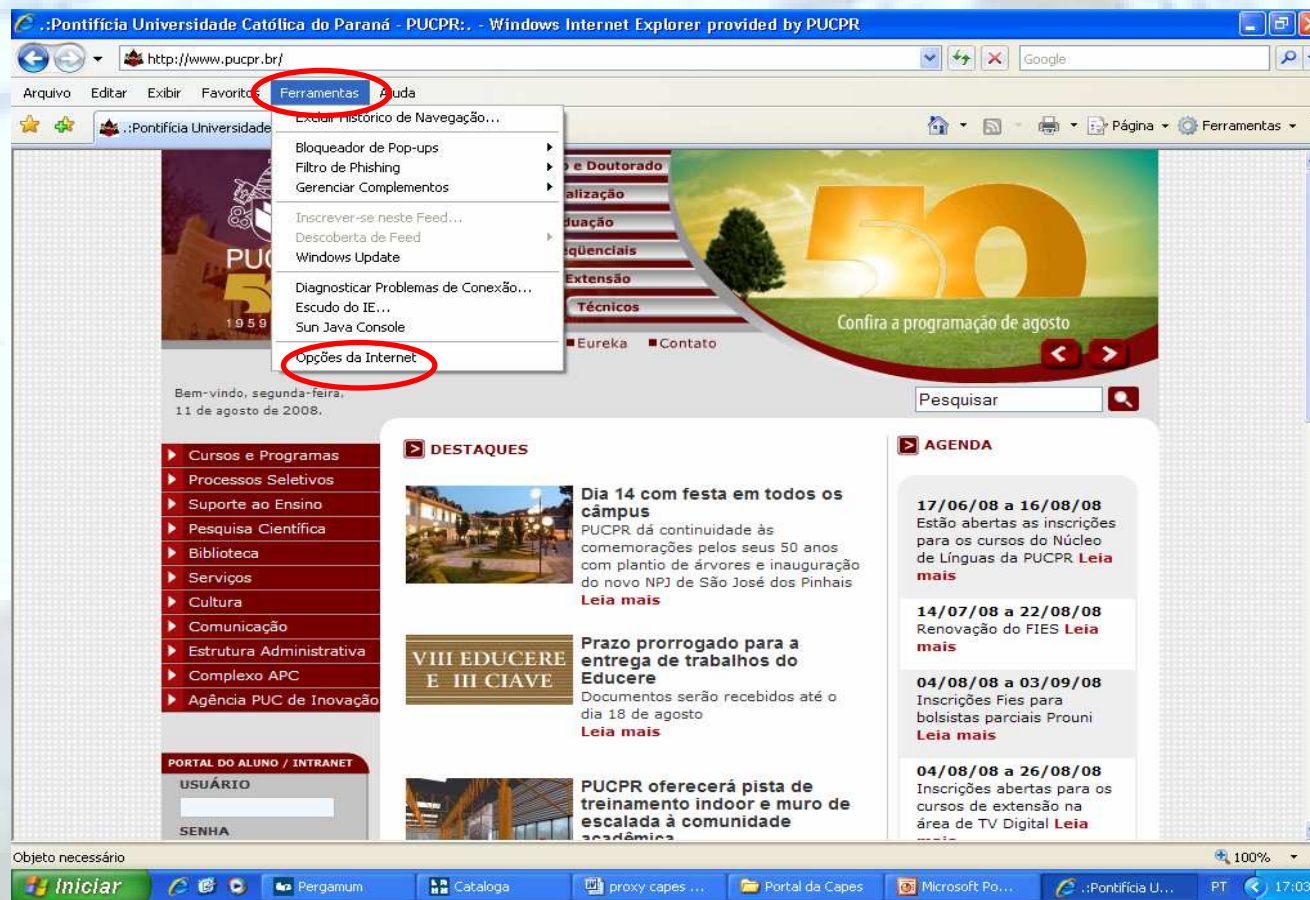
.:Pontifícia Universidade Católica do Paraná - PUCPR:. - Windows Internet Explorer provided by PUCPR

http://www.pucpr.br/

Google

Arquivo Editar Exibir Favoritos Ferramentas Ajuda

.:Pontifícia Universidade

Página Ferramentas

Excluir Histórico de Navegação...
Bloqueador de Pop-ups
Filtro de Phishing
Gerenciar Complementos
Inscrever-se neste Feed...
Descoberta de Feed
Windows Update
Diagnosticar Problemas de Conexão...
Escudo do IE...
Sun Java Console
Opções da Internet

PUC
1959

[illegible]o e Doutorado
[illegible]alização
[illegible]duação
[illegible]eqüenciais
Extensão
Técnicos

Eureka Contato

Confira a programação de agosto

Bem-vindo, segunda-feira, 11 de agosto de 2008.

Pesquisar

Cursos e Programas
Processos Seletivos
Suporte ao Ensino
Pesquisa Científica
Biblioteca
Serviços
Cultura
Comunicação
Estrutura Administrativa
Complexo APC
Agência PUC de Inovação

PORTAL DO ALUNO / INTRANET
USUÁRIO
SENHA

DESTAQUES

Dia 14 com festa em todos os câmpus
PUCPR dá continuidade às comemorações pelos seus 50 anos com plantio de árvores e inauguração do novo NPJ de São José dos Pinhais
Leia mais

VIII EDUCERE E III CIAVE

Prazo prorrogado para a entrega de trabalhos do Educere
Documentos serão recebidos até o dia 18 de agosto
Leia mais

PUCPR oferecerá pista de treinamento indoor e muro de escalada à comunidade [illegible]

AGENDA

17/06/08 a 16/08/08
Estão abertas as inscrições para os cursos do Núcleo de Línguas da PUCPR Leia mais

14/07/08 a 22/08/08
Renovação do FIES Leia mais

04/08/08 a 03/09/08
Inscrições Fies para bolsistas parciais Prouni Leia mais

04/08/08 a 26/08/08
Inscrições abertas para os cursos de extensão na área de TV Digital Leia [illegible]

Objeto necessário

100%

Iniciar Pergamum Cataloga proxy capes ... Portal da Capes Microsoft Po... .:Pontifícia U... PT 17:03